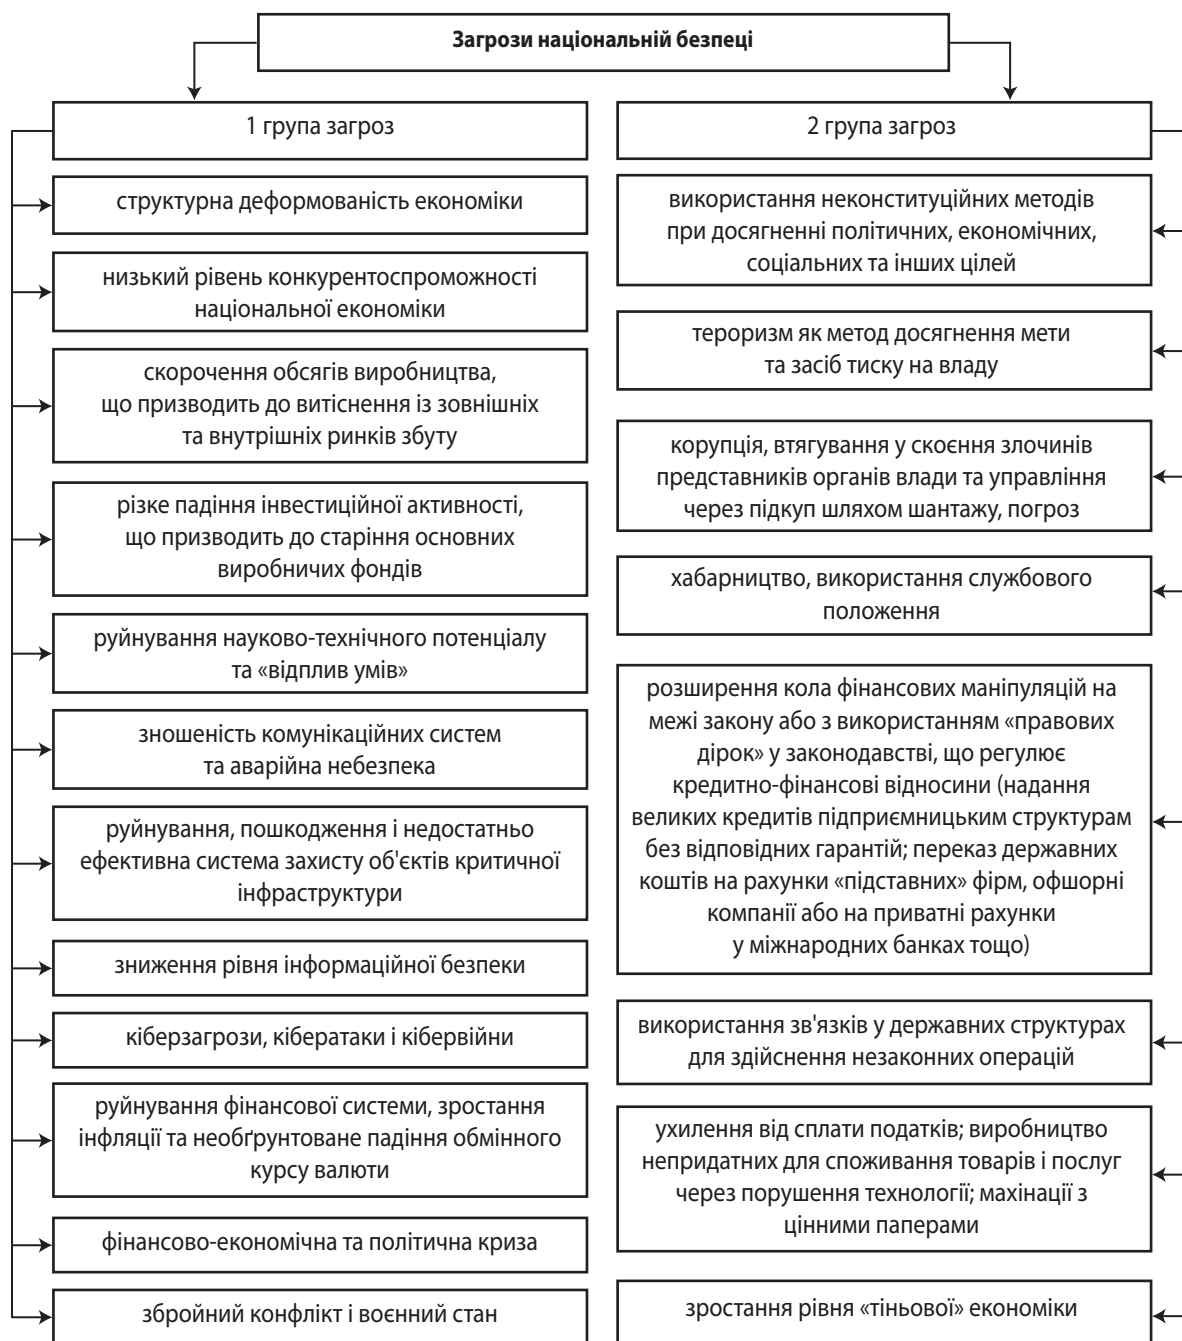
Загрози національній безпеці

1 група загроз

структурна деформованість економіки

низький рівень конкурентоспроможності національної економіки

скорочення обсягів виробництва, що призводить до витіснення із зовнішніх та внутрішніх ринків збуту

різке падіння інвестиційної активності, що призводить до старіння основних виробничих фондів

руйнування науково-технічного потенціалу та «відплив умів»

зношеність комунікаційних систем та аварійна небезпека

руйнування, пошкодження і недостатньо ефективна система захисту об'єктів критичної інфраструктури

зниження рівня інформаційної безпеки

кіберзагрози, кібератаки і кібервійни

руйнування фінансової системи, зростання інфляції та необґрунтоване падіння обмінного курсу валюти

фінансово-економічна та політична криза

збройний конфлікт і воєнний стан

2 група загроз

використання неконституційних методів при досягненні політичних, економічних, соціальних та інших цілей

тероризм як метод досягнення мети та засіб тиску на владу

корупція, втягування у скоєння злочинів представників органів влади та управління через підкуп шляхом шантажу, погроз

хабарництво, використання службового положення

розширення кола фінансових маніпуляцій на межі закону або з використанням «правових дірок» у законодавстві, що регулює кредитно-фінансові відносини (надання великих кредитів підприємницьким структурам без відповідних гарантій; переказ державних коштів на рахунки «підставних» фірм, офшорні компанії або на приватні рахунки у міжнародних банках тощо)

використання зв'язків у державних структурах для здійснення незаконних операцій

ухилення від сплати податків; виробництво непридатних для споживання товарів і послуг через порушення технології; махінації з цінними паперами

зростання рівня «тіньової» економіки